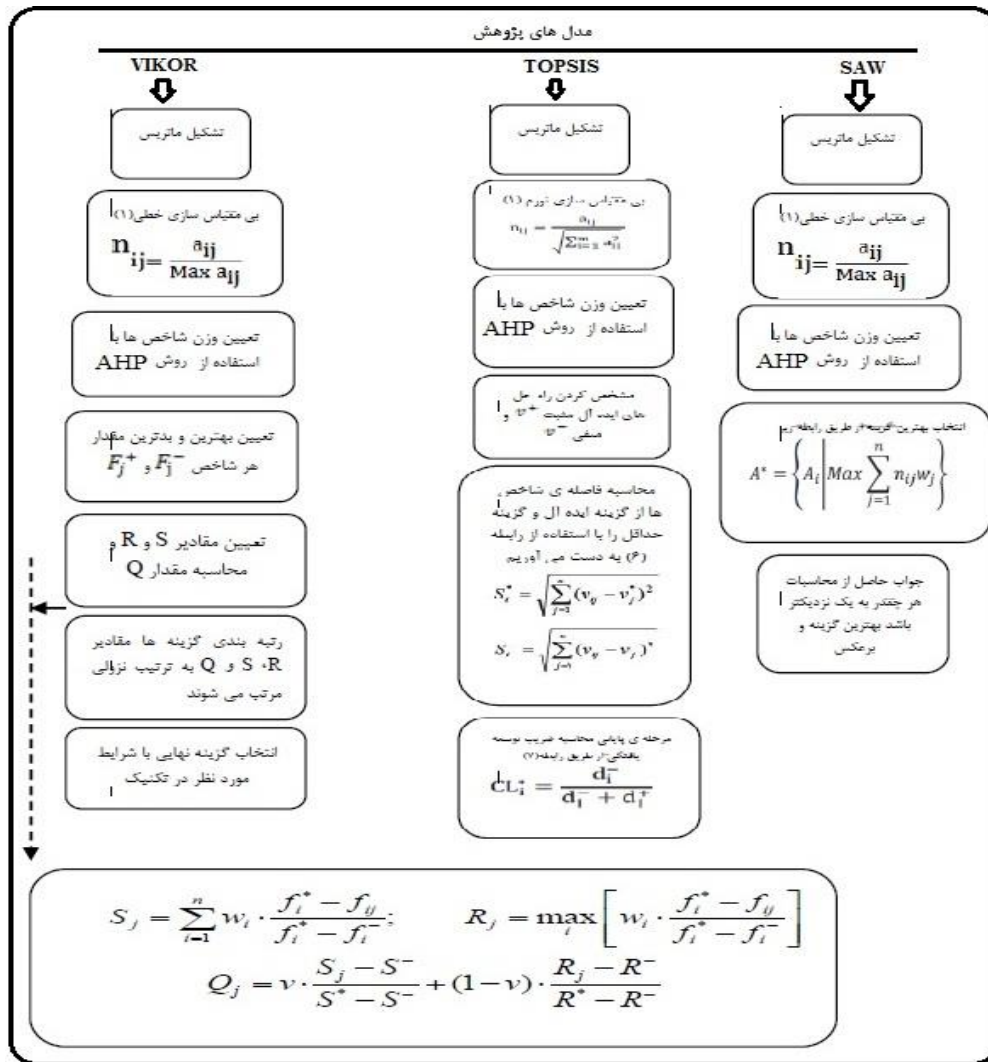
مدل های پژوهش

VIKOR

تشکیل ماتریس

بی مقیاس سازی خطی(۱)
$n_{ij}=\frac{a_{ij}}{Max\ a_{ij}}$

تعیین وزن شاخص ها با استفاده از روش AHP

تعیین بهترین و بدترین مقدار هر شاخص $F_j^+$ و $F_j^-$

تعیین مقادیر S و R و محاسبه مقدار Q

رتبه بندی گزینه ها مقادیر S ،R و Q به ترتیب نزولی مرتب می شوند

انتخاب گزینه نهایی با شرایط مورد نظر در تکنیک

TOPSIS

تشکیل ماتریس

بی مقیاس سازی نورم (۱)
$n_{ij}=\frac{a_{ij}}{\sqrt{\sum_{i=1}^{m} a_{ij}^2}}$

تعیین وزن شاخص ها با استفاده از روش AHP

مشخص کردن راه حل های ایده آل مثبت $v^+$ و منفی $v^-$

محاسبه فاصله ی شاخص ها از گزینه ایده ال و گزینه حداقل را با استفاده از رابطه (۶) به دست می آوریم
$S_i^* = \sqrt{\sum_{j=1}^{n}(v_{ij}-v_j^*)^2}$
$S_i = \sqrt{\sum_{j=1}^{n}(v_{ij}-v_j)^2}$

مرحله ی پایانی محاسبه ضریب توسعه یافتگی از طریق رابطه(۷)
$CL_i^* = \frac{d_i^-}{d_i^- + d_i^+}$

SAW

تشکیل ماتریس

بی مقیاس سازی خطی(۱)
$n_{ij}=\frac{a_{ij}}{Max\ a_{ij}}$

تعیین وزن شاخص ها با استفاده از روش AHP

انتخاب بهترین گزینه از طریق رابطه زیر
$A^* = \left\{A_i \middle| Max \sum_{j=1}^{n} n_{ij}w_j\right\}$

جواب حاصل از محاسبات هر چقدر به یک نزدیکتر باشد بهترین گزینه و برعکس

$S_j = \sum_{i=1}^{n} w_i \cdot \frac{f_i^* - f_{ij}}{f_i^* - f_i^-}; \qquad R_j = \max_i \left[ w_i \cdot \frac{f_i^* - f_{ij}}{f_i^* - f_i^-} \right]$
$Q_j = v \cdot \frac{S_j - S^-}{S^* - S^-} + (1-v) \cdot \frac{R_j - R^-}{R^* - R^-}$